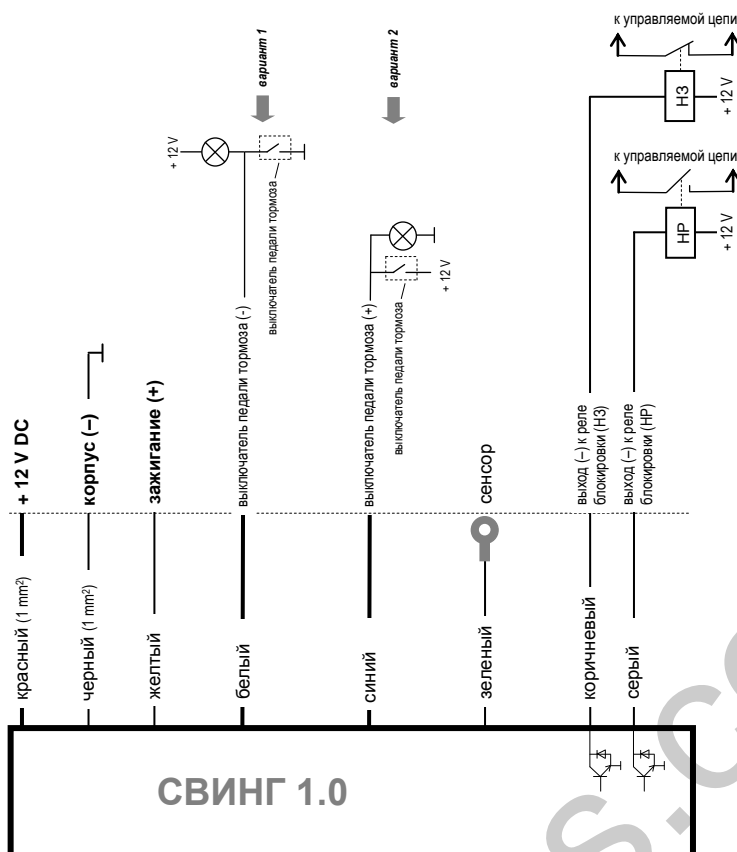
к управляемой цепи
НЗ
+ 12 V
к управляемой цепи
НР
+ 12 V
вариант 1
вариант 2
+ 12 V
выключатель педали тормоза
+ 12 V
выключатель педали тормоза

+ 12 V DC
корпус (–)
зажигание (+)
выключатель педали тормоза (-)
выключатель педали тормоза (+)
сенсор
выход (–) к реле блокировки (НЗ)
выход (–) к реле блокировки (НР)

красный (1 mm²)
черный (1 mm²)
желтый
белый
синий
зеленый
коричневый
серый

СВИНГ 1.0